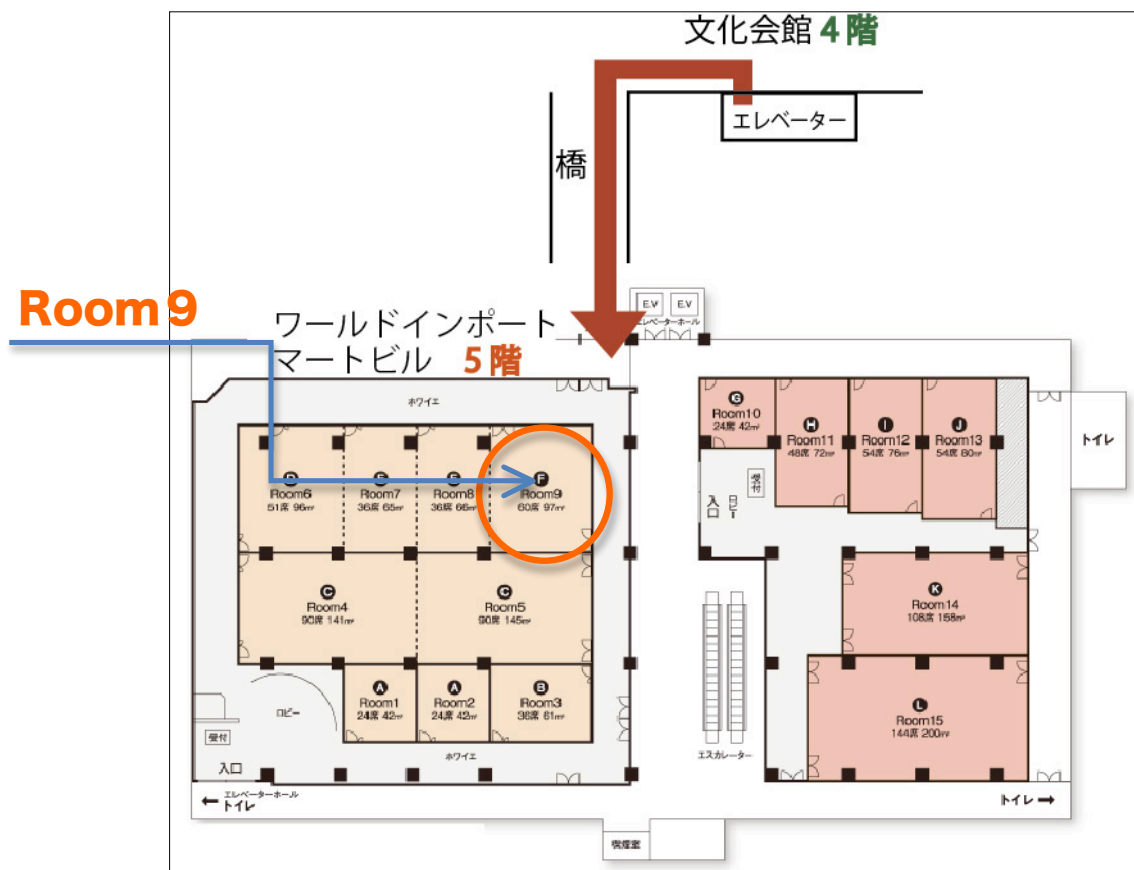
文化会館 4階

エレベーター

橋

Room 9

ワールドインポートマートビル 5階

E.V E.V
エレベーターホール

ホワイエ

D
Room6
51席 96㎡

E
Room7
36席 65㎡

E
Room8
36席 66㎡

F
Room9
60席 97㎡

C
Room4
90席 141㎡

C
Room5
90席 145㎡

A
Room1
24席 42㎡

A
Room2
24席 42㎡

B
Room3
36席 61㎡

ロビー

受付

入口

ホワイエ

エレベーターホール
← トイレ

G
Room10
24席 42㎡

H
Room11
48席 72㎡

I
Room12
54席 76㎡

J
Room13
54席 80㎡

トイレ

入口

ロビー

受付

K
Room14
108席 158㎡

L
Room15
144席 200㎡

エスカレーター

トイレ →

喫煙室